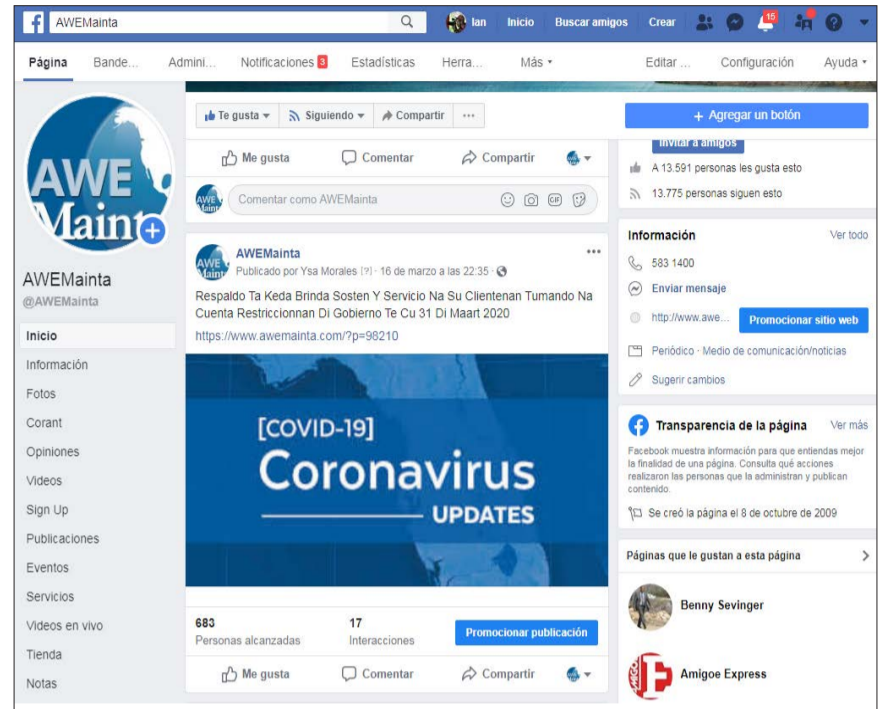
AWEMainta

Ian Inicio Buscar amigos Crear 15

Página Bande... Admini... Notificaciones 3 Estadísticas Herra... Más Editar ... Configuración Ayuda

AWE Mainta

AWEMainta
@AWEMainta

Inicio
Información
Fotos
Corant
Opiniones
Videos
Sign Up
Publicaciones
Eventos
Servicios
Videos en vivo
Tienda
Notas

Te gusta Siguiendo Compartir ...

Me gusta Comentar Compartir

Comentar como AWEMainta

AWEMainta
Publicado por Ysa Morales [?] · 16 de marzo a las 22:35 ·

Respaldo Ta Keda Brinda Sosten Y Servicio Na Su Clientenan Tumando Na Cuenta Restriccionnan Di Gobierno Te Cu 31 Di Maart 2020
https://www.awemainta.com/?p=98210

[COVID-19]
Coronavirus
UPDATES

683
Personas alcanzadas
17
Interacciones
Promocionar publicación

Me gusta Comentar Compartir

+ Agregar un botón

Invitar a amigos
A 13.591 personas les gusta esto
13.775 personas siguen esto

Información Ver todo
583 1400
Enviar mensaje
http://www.awe... Promocionar sitio web
Periódico · Medio de comunicación/noticias
Sugerir cambios

Transparencia de la página Ver más
Facebook muestra información para que entiendas mejor la finalidad de una página. Consulta qué acciones realizaron las personas que la administran y publican contenido.
Se creó la página el 8 de octubre de 2009

Páginas que le gustan a esta página
Benny Sevinger
Amigoe Express